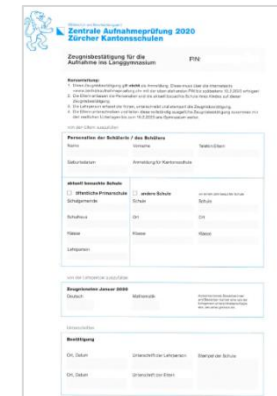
Zentrale Aufnahmeprüfung 2020
Zürcher Kantonsschulen

Zeugnisbestätigung für die Aufnahme ins Langgymnasium

PIN:

Personalien der Schülerin / des Schülers

Name

Vorname

Telefon

Geburtsdatum

Anmeldung für Kantonsschule

aktuell besuchte Schule

☐ öffentliche Primarschule

☐ andere Schule

Schulgemeinde

Schule

Schule

Schulhaus

Ort

Ort

Klasse

Klasse

Klasse

Lehrperson

Zeugnisnoten Januar 2020

Deutsch

Mathematik

Bestätigung

Ort, Datum

Unterschrift der Lehrperson

Stempel der Schule

Ort, Datum

Unterschrift der Eltern

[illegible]